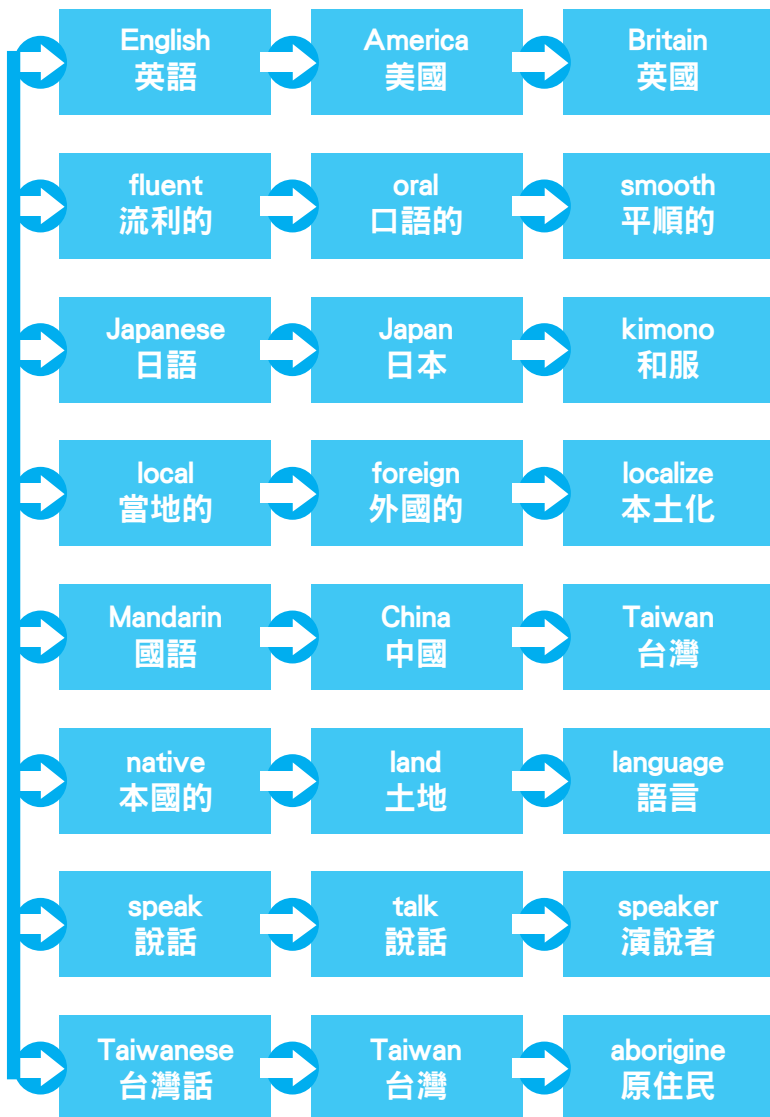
English
英語

America
美國

Britain
英國

fluent
流利的

oral
口語的

smooth
平順的

Japanese
日語

Japan
日本

kimono
和服

local
當地的

foreign
外國的

localize
本土化

Mandarin
國語

China
中國

Taiwan
台灣

native
本國的

land
土地

language
語言

speak
說話

talk
說話

speaker
演說者

Taiwanese
台灣話

Taiwan
台灣

aborigine
原住民